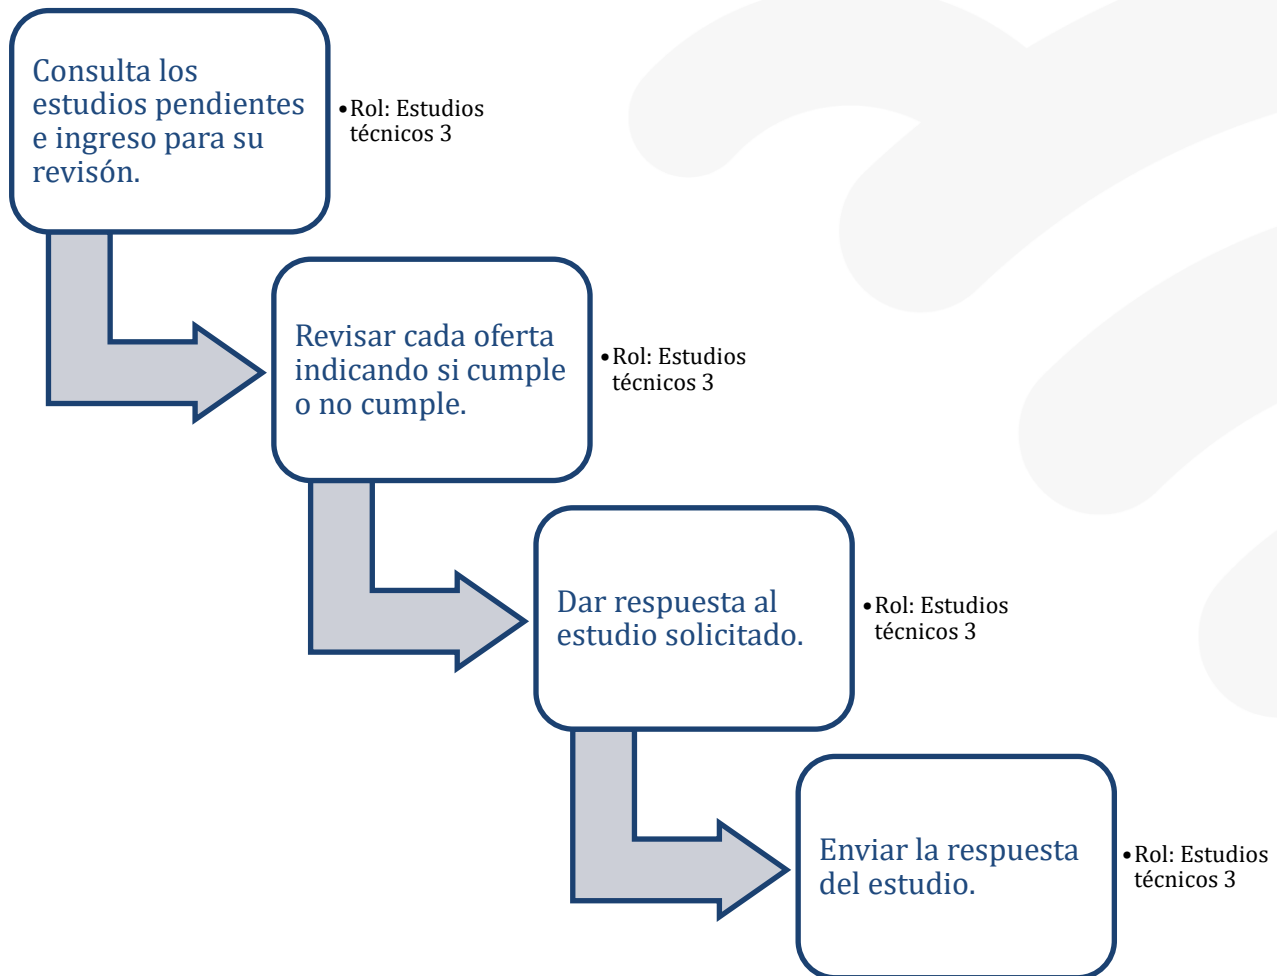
Consulta los estudios pendientes e ingreso para su revisón.

• Rol: Estudios técnicos 3

Revisar cada oferta indicando si cumple o no cumple.

• Rol: Estudios técnicos 3

Dar respuesta al estudio solicitado.

• Rol: Estudios técnicos 3

Enviar la respuesta del estudio.

• Rol: Estudios técnicos 3